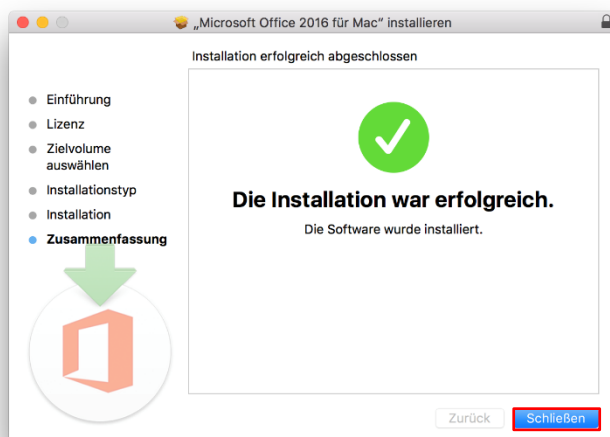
„Microsoft Office 2016 für Mac“ installieren

Installation erfolgreich abgeschlossen

Einführung
Lizenz
Zielvolume auswählen
Installationstyp
Installation
Zusammenfassung

Die Installation war erfolgreich.

Die Software wurde installiert.

Zurück
Schließen